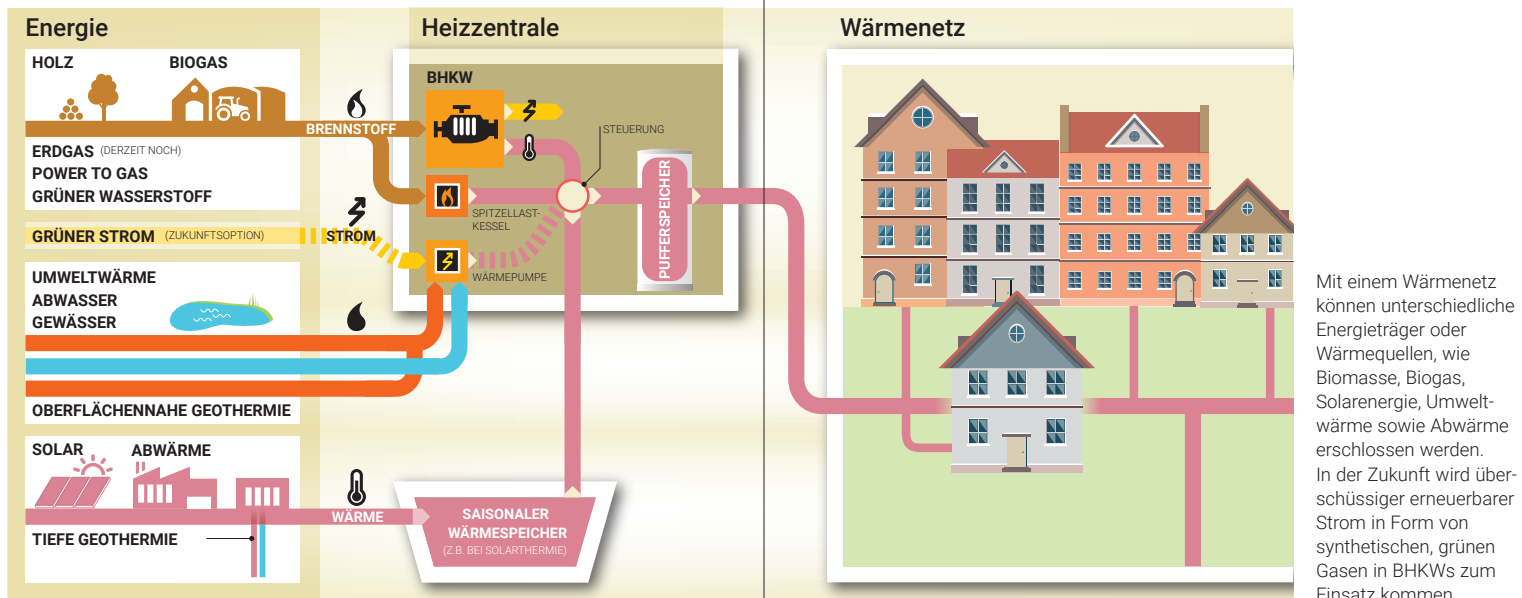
Energie

HOLZ

BIOGAS

BRENNSTOFF

ERDGAS (DERZEIT NOCH)
POWER TO GAS
GRÜNER WASSERSTOFF

GRÜNER STROM (ZUKUNFTSOPTION)

STROM

UMWELTWÄRME
ABWASSER
GEWÄSSER

OBERFLÄCHENNAHE GEOTHERMIE

SOLAR

ABWÄRME

WÄRME

TIEFE GEOTHERMIE

Heizzentrale

BHKW

STEUERUNG

SPITZENLAST-KESSEL

WÄRMEPUMPE

PUFFERSPEICHER

SAISONALER WÄRMESPEICHER
(Z.B. BEI SOLARTHERMIE)

Wärmenetz

Mit einem Wärmenetz können unterschiedliche Energieträger oder Wärmequellen, wie Biomasse, Biogas, Solarenergie, Umweltwärme sowie Abwärme erschlossen werden. In der Zukunft wird überschüssiger erneuerbarer Strom in Form von synthetischen, grünen Gasen in BHKWs zum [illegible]